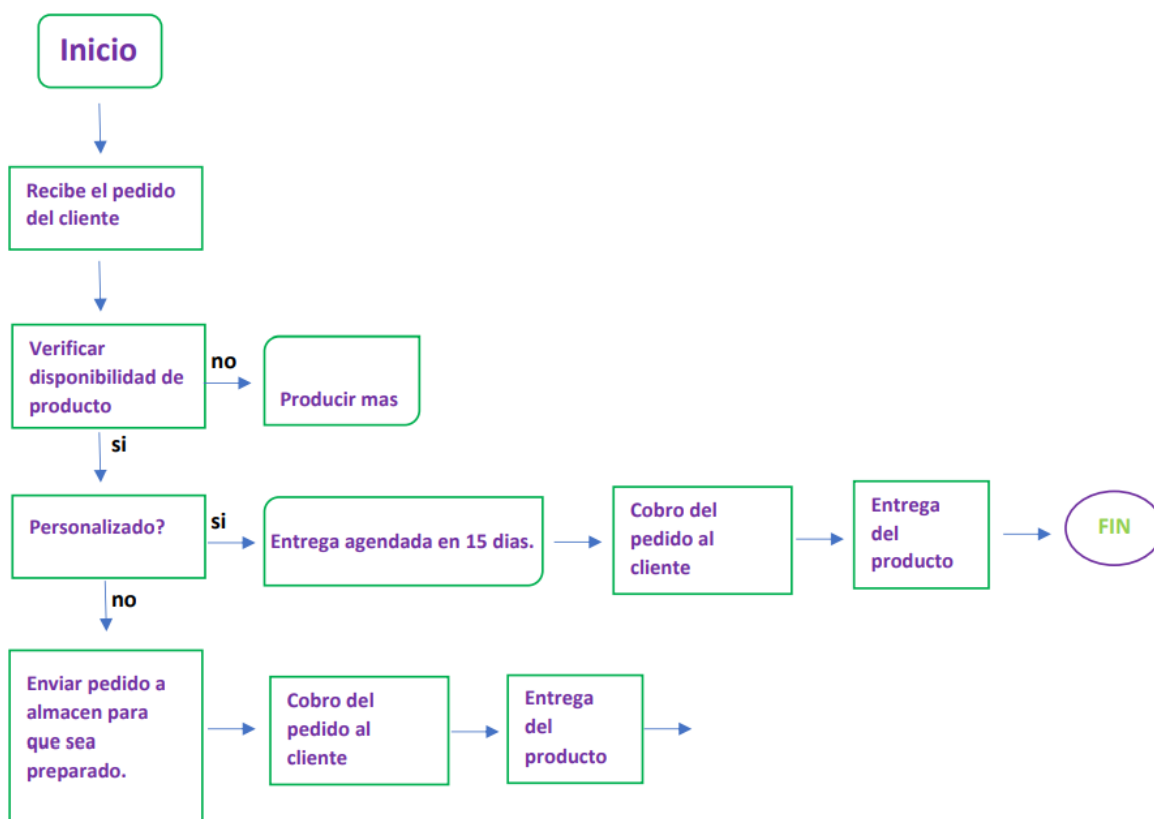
Inicio

Recibe el pedido del cliente

Verificar disponibilidad de producto

no

Producir mas

si

Personalizado?

si

Entrega agendada en 15 dias.

Cobro del pedido al cliente

Entrega del producto

FIN

no

Enviar pedido a almacen para que sea preparado.

Cobro del pedido al cliente

Entrega del producto